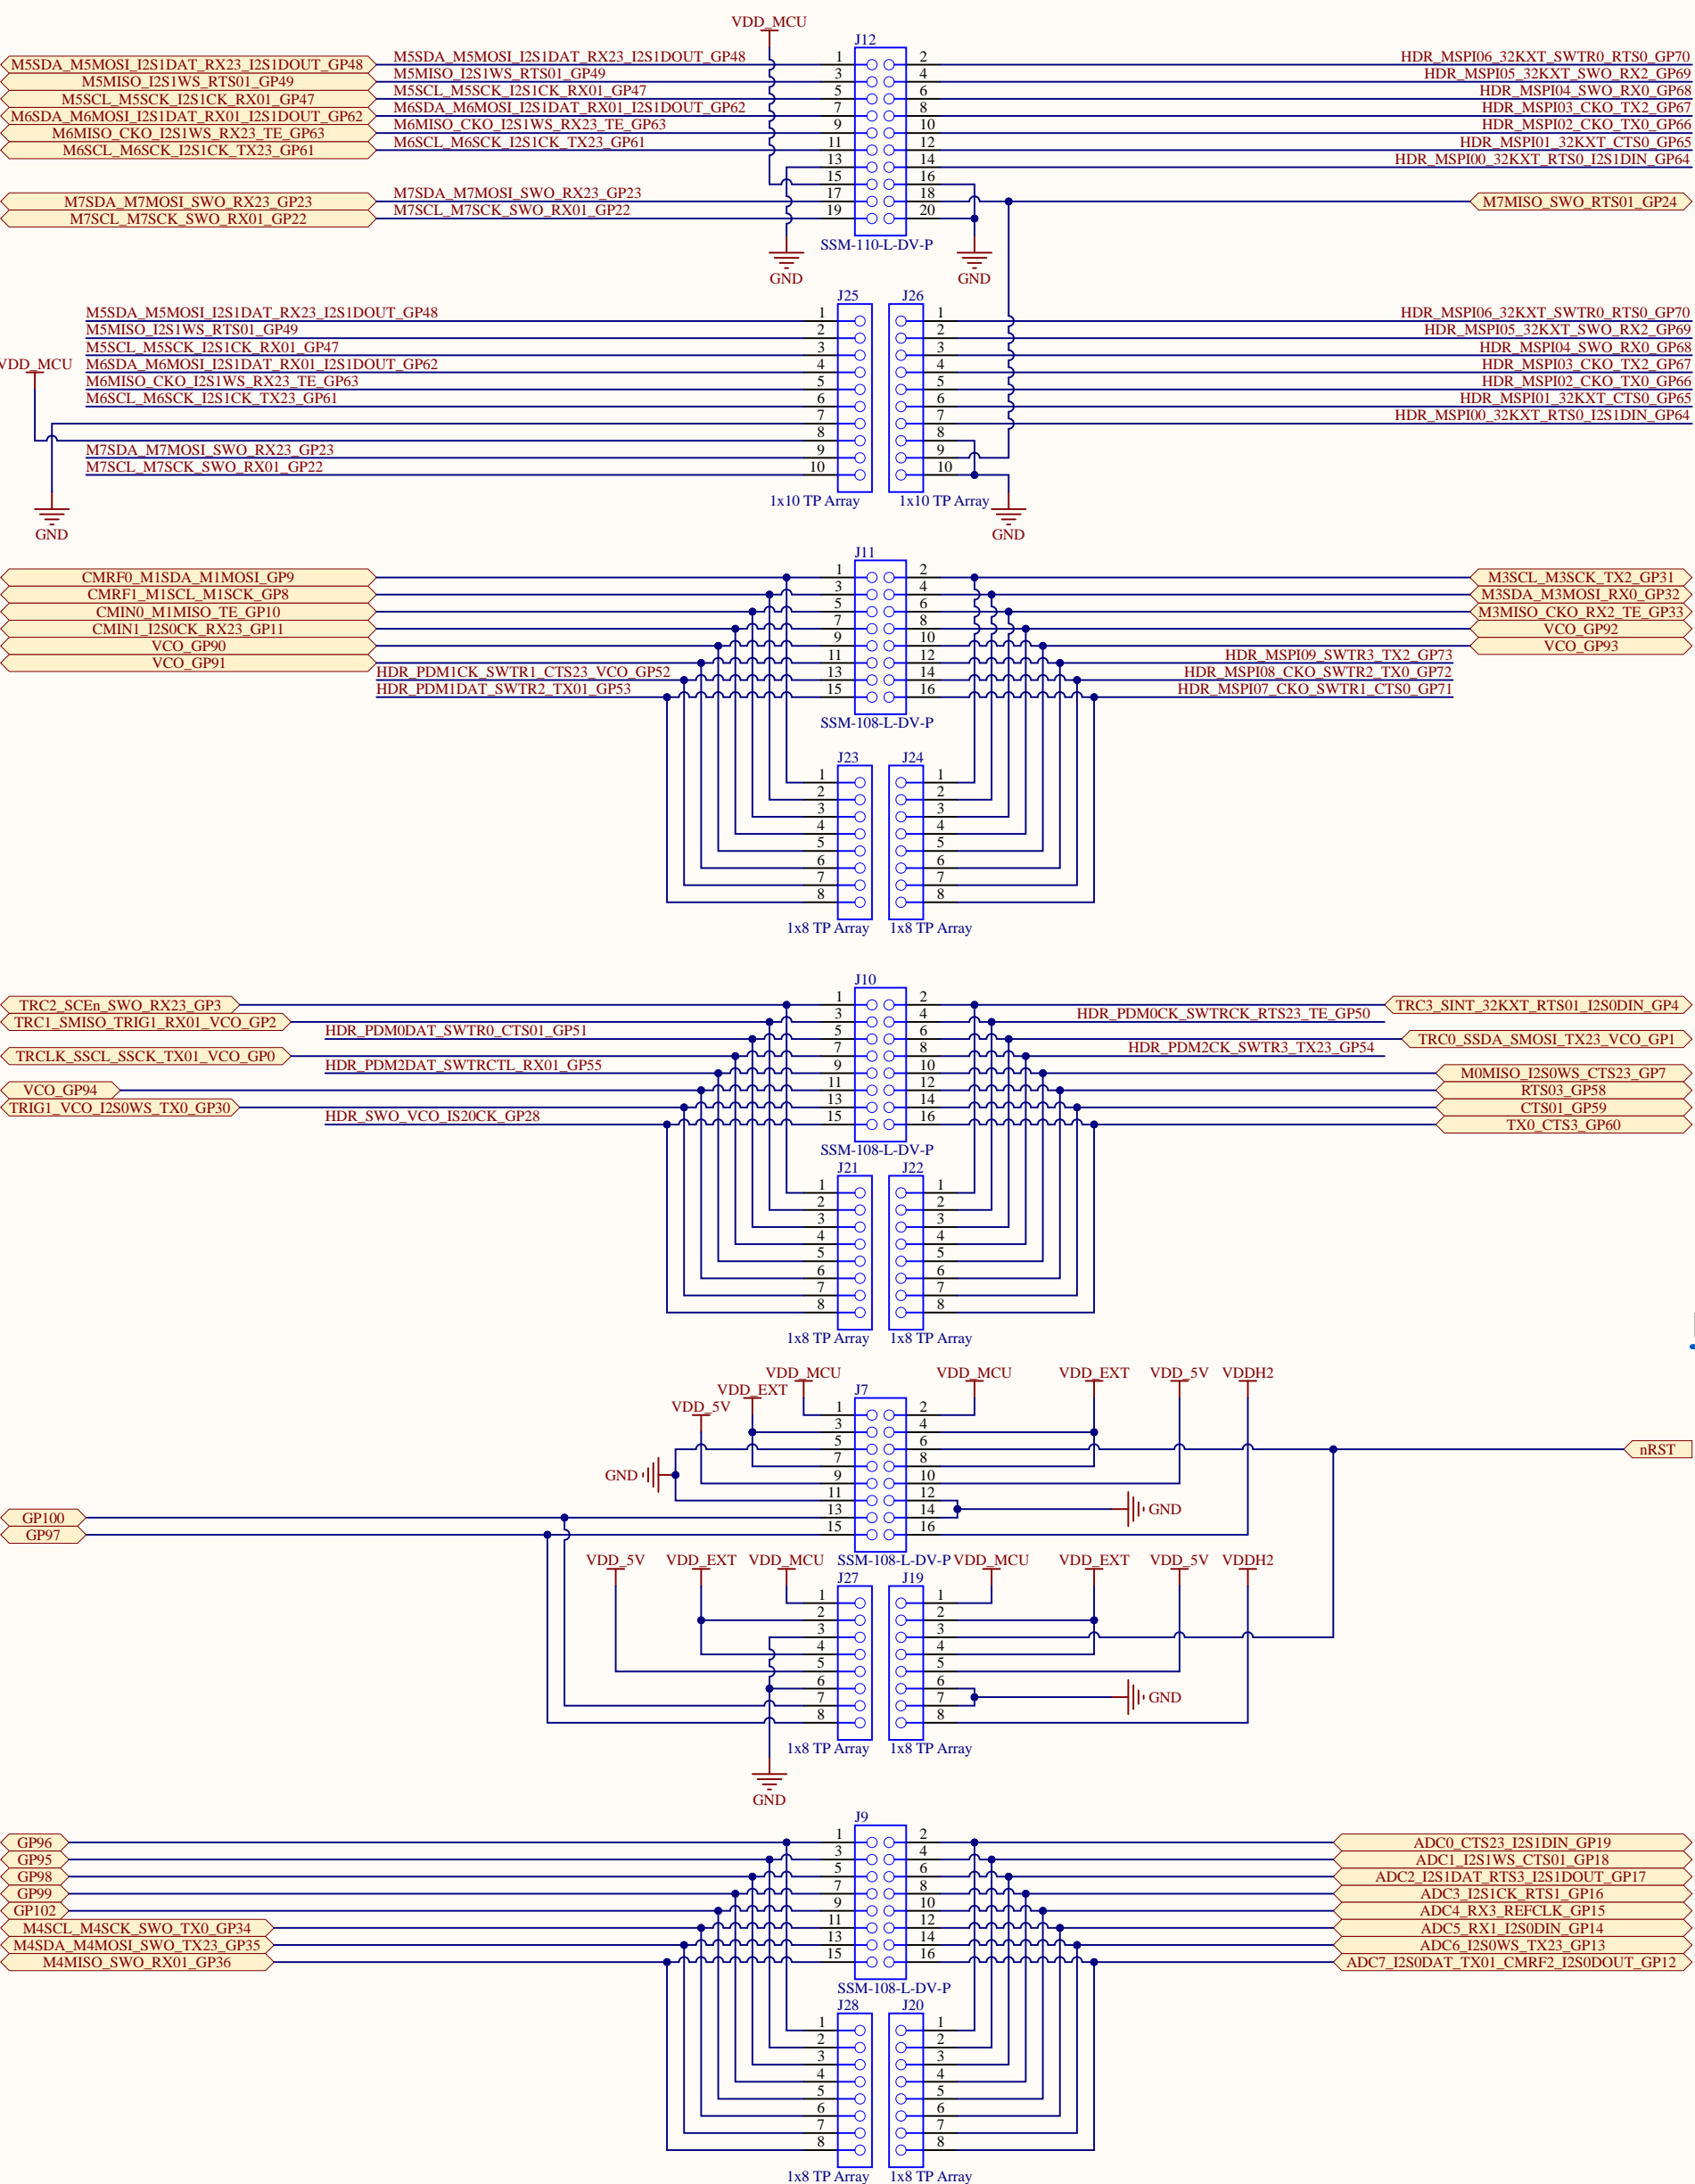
VDD_MCU
J12
M5SDA_M5MOSI_I2S1DAT_RX23_I2S1DOUT_GP48
M5MISO_I2S1WS_RTS01_GP49
M5SCL_M5SCK_I2S1CK_RX01_GP47
M6SDA_M6MOSI_I2S1DAT_RX01_I2S1DOUT_GP62
M6MISO_CKO_I2S1WS_RX23_TE_GP63
M6SCL_M6SCK_I2S1CK_TX23_GP61
M5SDA_M5MOSI_I2S1DAT_RX23_I2S1DOUT_GP48
M5MISO_I2S1WS_RTS01_GP49
M5SCL_M5SCK_I2S1CK_RX01_GP47
M6SDA_M6MOSI_I2S1DAT_RX01_I2S1DOUT_GP62
M6MISO_CKO_I2S1WS_RX23_TE_GP63
M6SCL_M6SCK_I2S1CK_TX23_GP61
1 2 3 4 5 6 7 8 9 10 11 12 13 14 15 16 17 18 19 20
HDR_MSPI06_32KXT_SWTR0_RTS0_GP70
HDR_MSPI05_32KXT_SWO_RX2_GP69
HDR_MSPI04_SWO_RX0_GP68
HDR_MSPI03_CKO_TX2_GP67
HDR_MSPI02_CKO_TX0_GP66
HDR_MSPI01_32KXT_CTS0_GP65
HDR_MSPI00_32KXT_RTS0_I2S1DIN_GP64
M7SDA_M7MOSI_SWO_RX23_GP23
M7SCL_M7SCK_SWO_RX01_GP22
M7SDA_M7MOSI_SWO_RX23_GP23
M7SCL_M7SCK_SWO_RX01_GP22
M7MISO_SWO_RTS01_GP24
SSM-110-L-DV-P
GND
GND
J25
J26
M5SDA_M5MOSI_I2S1DAT_RX23_I2S1DOUT_GP48
M5MISO_I2S1WS_RTS01_GP49
M5SCL_M5SCK_I2S1CK_RX01_GP47
VDD_MCU
M6SDA_M6MOSI_I2S1DAT_RX01_I2S1DOUT_GP62
M6MISO_CKO_I2S1WS_RX23_TE_GP63
M6SCL_M6SCK_I2S1CK_TX23_GP61
M7SDA_M7MOSI_SWO_RX23_GP23
M7SCL_M7SCK_SWO_RX01_GP22
1 2 3 4 5 6 7 8 9 10
1 2 3 4 5 6 7 8 9 10
HDR_MSPI06_32KXT_SWTR0_RTS0_GP70
HDR_MSPI05_32KXT_SWO_RX2_GP69
HDR_MSPI04_SWO_RX0_GP68
HDR_MSPI03_CKO_TX2_GP67
HDR_MSPI02_CKO_TX0_GP66
HDR_MSPI01_32KXT_CTS0_GP65
HDR_MSPI00_32KXT_RTS0_I2S1DIN_GP64
1x10 TP Array
1x10 TP Array
GND
GND
J11
CMRF0_M1SDA_M1MOSI_GP9
CMRF1_M1SCL_M1SCK_GP8
CMIN0_M1MISO_TE_GP10
CMIN1_I2S0CK_RX23_GP11
VCO_GP90
VCO_GP91
HDR_PDM1CK_SWTR1_CTS23_VCO_GP52
HDR_PDM1DAT_SWTR2_TX01_GP53
1 2 3 4 5 6 7 8 9 10 11 12 13 14 15 16
M3SCL_M3SCK_TX2_GP31
M3SDA_M3MOSI_RX0_GP32
M3MISO_CKO_RX2_TE_GP33
VCO_GP92
VCO_GP93
HDR_MSPI09_SWTR3_TX2_GP73
HDR_MSPI08_CKO_SWTR2_TX0_GP72
HDR_MSPI07_CKO_SWTR1_CTS0_GP71
SSM-108-L-DV-P
J23
J24
1 2 3 4 5 6 7 8
1 2 3 4 5 6 7 8
1x8 TP Array
1x8 TP Array
J10
TRC2_SCEn_SWO_RX23_GP3
TRC1_SMISO_TRIG1_RX01_VCO_GP2
HDR_PDM0DAT_SWTR0_CTS01_GP51
TRCLK_SSCL_SSCK_TX01_VCO_GP0
HDR_PDM2DAT_SWTRCTL_RX01_GP55
VCO_GP94
TRIG1_VCO_I2S0WS_TX0_GP30
HDR_SWO_VCO_IS20CK_GP28
1 2 3 4 5 6 7 8 9 10 11 12 13 14 15 16
TRC3_SINT_32KXT_RTS01_I2S0DIN_GP4
HDR_PDM0CK_SWTRCK_RTS23_TE_GP50
TRC0_SSDA_SMOSI_TX23_VCO_GP1
HDR_PDM2CK_SWTR3_TX23_GP54
M0MISO_I2S0WS_CTS23_GP7
RTS03_GP58
CTS01_GP59
TX0_CTS3_GP60
SSM-108-L-DV-P
J21
J22
1 2 3 4 5 6 7 8
1 2 3 4 5 6 7 8
1x8 TP Array
1x8 TP Array
VDD_MCU
VDD_EXT
VDD_5V
J7
VDD_MCU
VDD_EXT
VDD_5V
VDDH2
nRST
GND
1 2 3 4 5 6 7 8 9 10 11 12 13 14 15 16
GND
GP100
GP97
SSM-108-L-DV-P
VDD_5V
VDD_EXT
VDD_MCU
VDD_MCU
VDD_EXT
VDD_5V
VDDH2
J27
J19
1 2 3 4 5 6 7 8
1 2 3 4 5 6 7 8
GND
1x8 TP Array
1x8 TP Array
GND
J9
GP96
GP95
GP98
GP99
GP102
M4SCL_M4SCK_SWO_TX0_GP34
M4SDA_M4MOSI_SWO_TX23_GP35
M4MISO_SWO_RX01_GP36
1 2 3 4 5 6 7 8 9 10 11 12 13 14 15 16
ADC0_CTS23_I2S1DIN_GP19
ADC1_I2S1WS_CTS01_GP18
ADC2_I2S1DAT_RTS3_I2S1DOUT_GP17
ADC3_I2S1CK_RTS1_GP16
ADC4_RX3_REFCLK_GP15
ADC5_RX1_I2S0DIN_GP14
ADC6_I2S0WS_TX23_GP13
ADC7_I2S0DAT_TX01_CMRF2_I2S0DOUT_GP12
SSM-108-L-DV-P
J28
J20
1 2 3 4 5 6 7 8
1 2 3 4 5 6 7 8
1x8 TP Array
1x8 TP Array